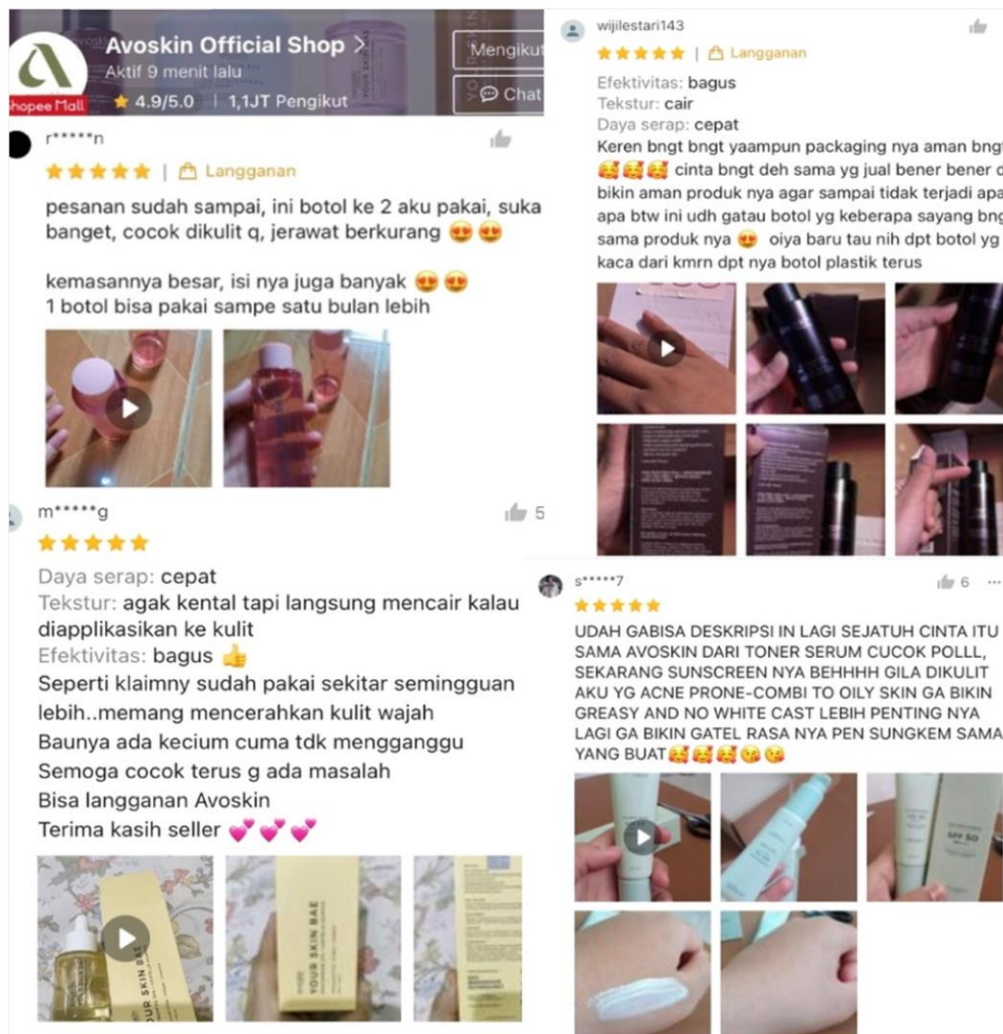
Avoskin Official Shop >
Aktif 9 menit lalu
Shopee Mall
4.9/5.0 | 1,1JT Pengikut
Mengikut
Chat

r*****n
★★★★★ | Langganan
pesanan sudah sampai, ini botol ke 2 aku pakai, suka banget, cocok dikulit q, jerawat berkurang 😍😍

kemasannya besar, isi nya juga banyak 😍😍
1 botol bisa pakai sampe satu bulan lebih

m*****g
5
★★★★★
Daya serap: cepat
Tekstur: agak kental tapi langsung mencair kalau diapplikasikan ke kulit
Efektivitas: bagus 👍
Seperti klaimny sudah pakai sekitar semingguan lebih..memang mencerahkan kulit wajah
Baunya ada kecium cuma tdk mengganggu
Semoga cocok terus g ada masalah
Bisa langganan Avoskin
Terima kasih seller 💕💕💕

YOUR SKIN BAE
YOUR SKIN BAE

wijilestari143
★★★★★ | Langganan
Efektivitas: bagus
Tekstur: cair
Daya serap: cepat
Keren bngt bngt yaampun packaging nya aman bng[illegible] 🥰🥰🥰 cinta bngt deh sama yg jual bener bener d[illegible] bikin aman produk nya agar sampai tidak terjadi apa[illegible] apa btw ini udh gatau botol yg keberapa sayang bng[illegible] sama produk nya 😍 oiya baru tau nih dpt botol yg kaca dari kmrn dpt nya botol plastik terus

s*****7
6
★★★★★
UDAH GABISA DESKRIPSI IN LAGI SEJATUH CINTA ITU SAMA AVOSKIN DARI TONER SERUM CUCOK POLLL, SEKARANG SUNSCREEN NYA BEHHHH GILA DIKULIT AKU YG ACNE PRONE-COMBI TO OILY SKIN GA BIKIN GREASY AND NO WHITE CAST LEBIH PENTING NYA LAGI GA BIKIN GATEL RASA NYA PEN SUNGKEM SAMA YANG BUAT🥰🥰🥰😘😘
SPF 50